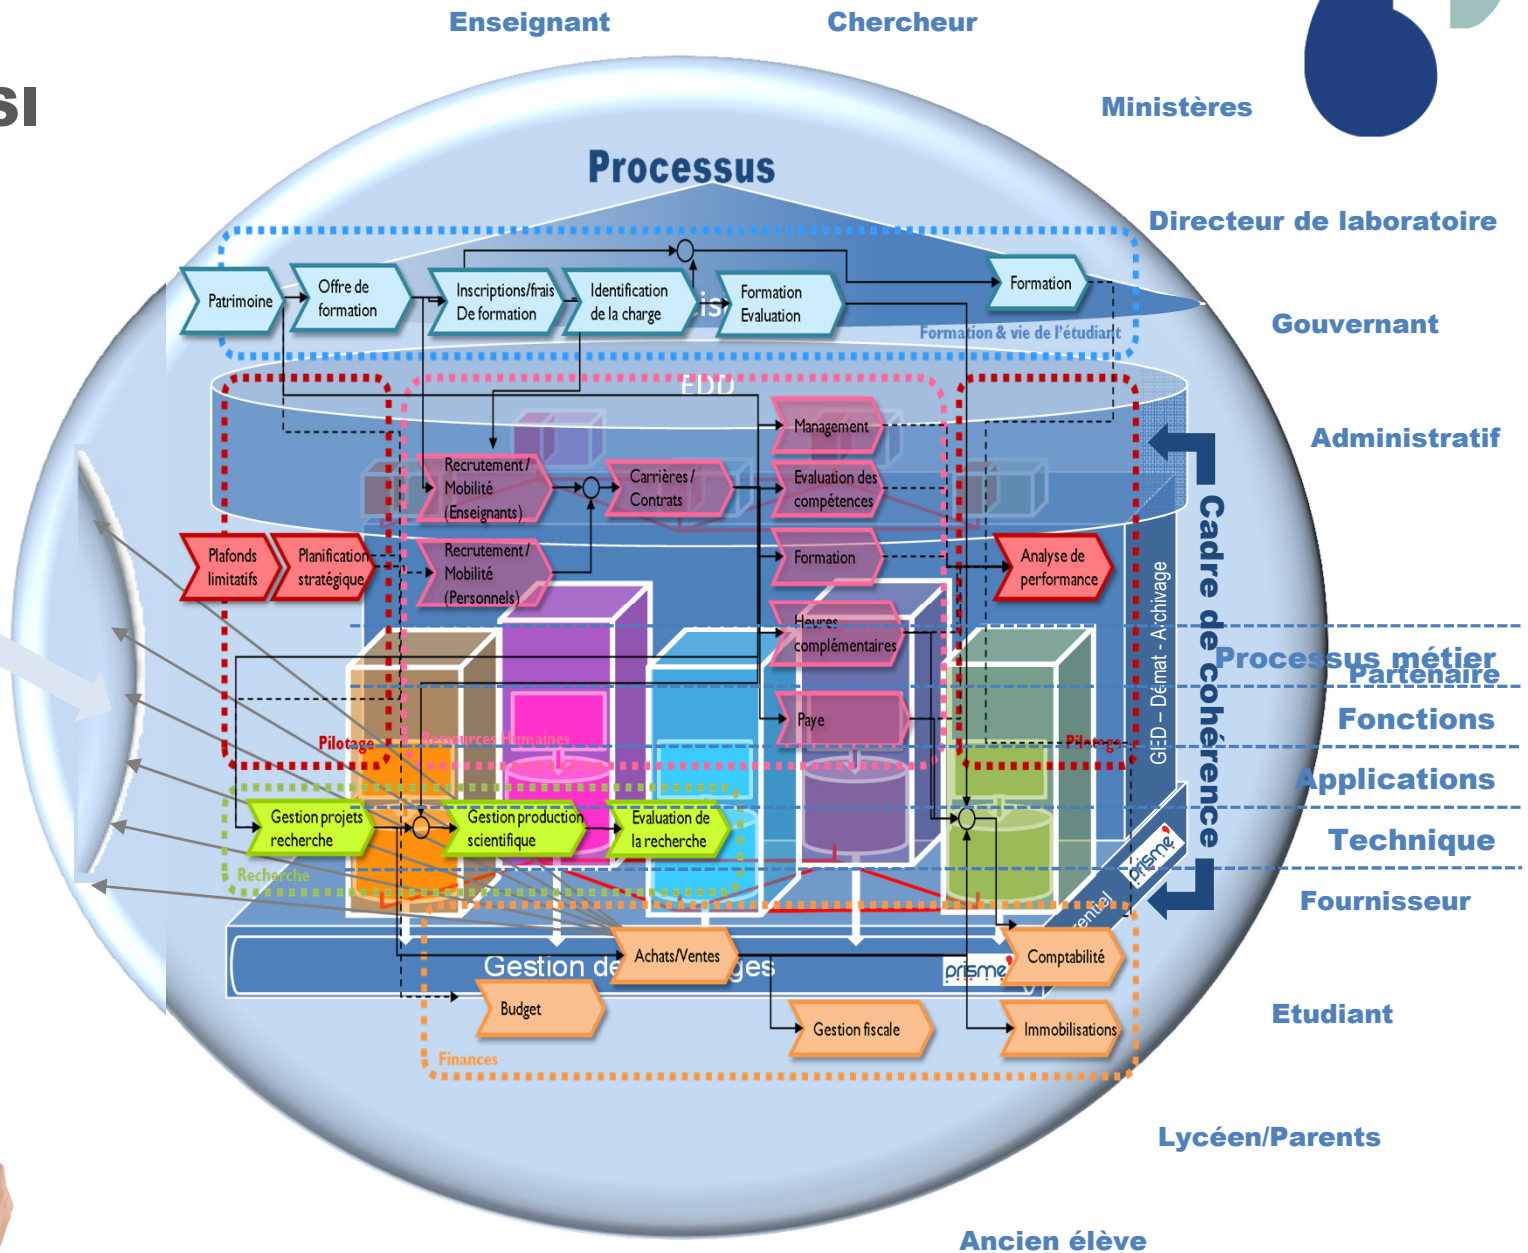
Enseignant
Chercheur
SI
Ministères
Processus
Directeur de laboratoire
Patrimoine
Offre de formation
Inscriptions/frais De formation
Identification de la charge
Formation Evaluation
Formation
Formation & vie de l'étudiant
Gouvernant
EDD
Administratif
Management
Recrutement / Mobilité (Enseignants)
Carrières / Contrats
Evaluation des compétences
Plafonds limitatifs
Planification stratégique
Recrutement / Mobilité (Personnels)
Formation
Analyse de performance
Cadre de cohérence
GED – Démat - Archivage
Heures complémentaires
Processus métier
Partenaire
Fonctions
Paye
Pilotage
Ressources Humaines
Pilotage
Applications
Gestion projets recherche
Gestion production scientifique
Evaluation de la recherche
Technique
Recherche
Fournisseur
Achats/Ventes
Comptabilité
Gestion de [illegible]ges
prisme
prisme
Budget
Etudiant
Gestion fiscale
Immobilisations
Finances
Lycéen/Parents
Ancien élève